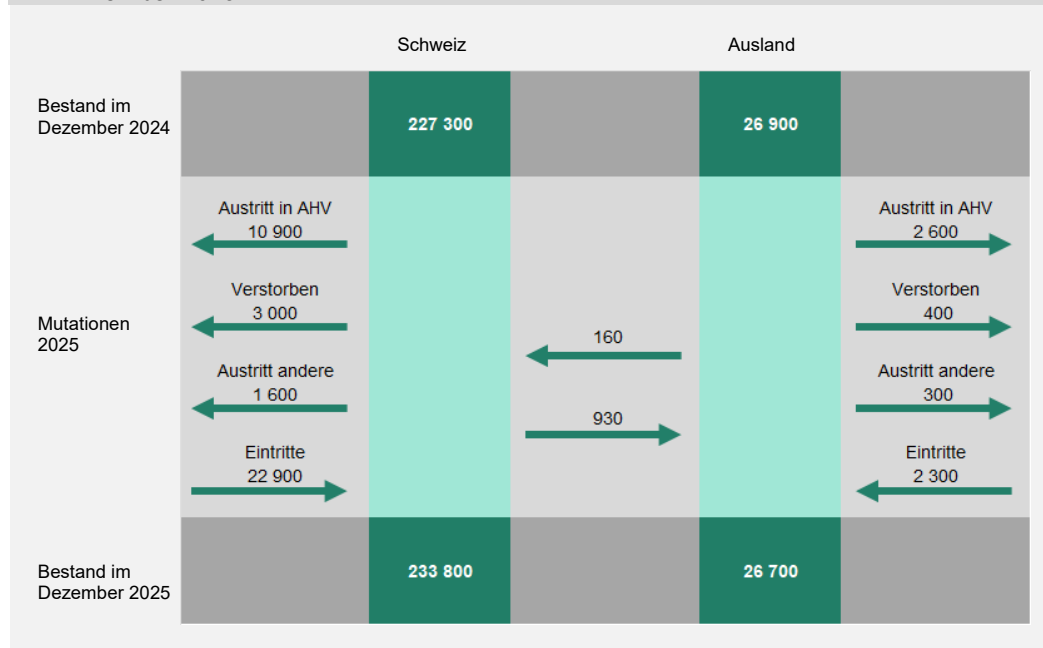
Schweiz

Ausland

Bestand im Dezember 2024

227 300

26 900

Mutationen 2025

Austritt in AHV 10 900

Verstorben 3 000

Austritt andere 1 600

Eintritte 22 900

160

930

Austritt in AHV 2 600

Verstorben 400

Austritt andere 300

Eintritte 2 300

Bestand im Dezember 2025

233 800

26 700